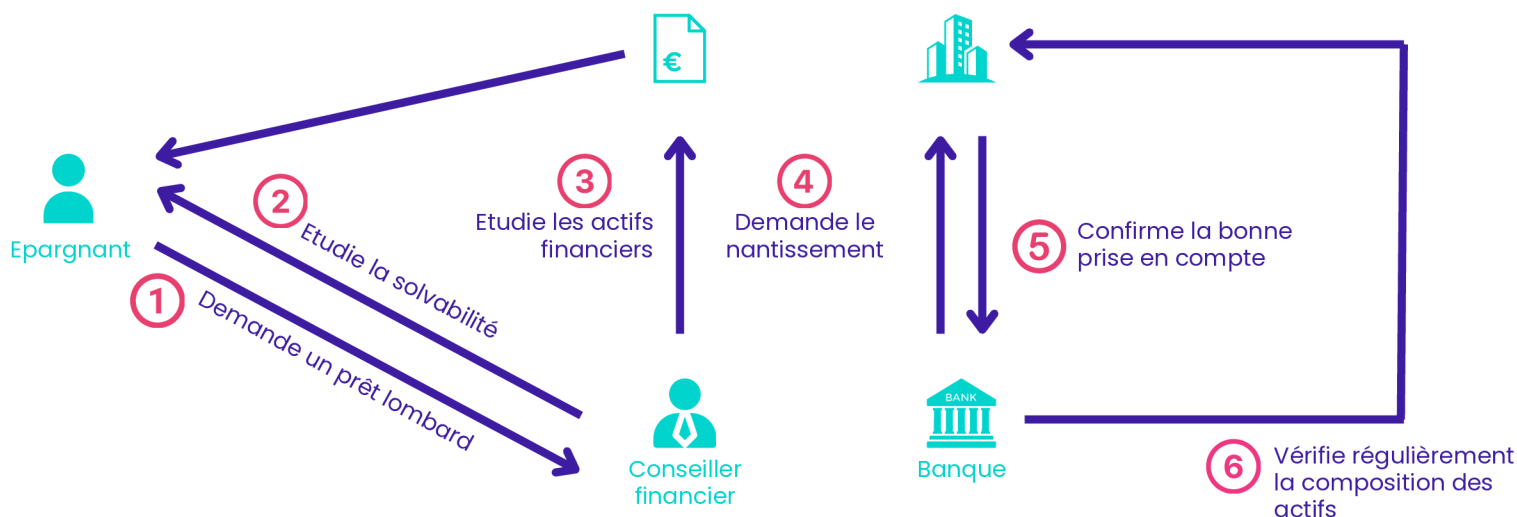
€

Epargnant

2 Etudie la solvabilité

1 Demande un prêt lombard

3 Etudie les actifs financiers

4 Demande le nantissement

5 Confirme la bonne prise en compte

Conseiller financier

BANK

Banque

6 Vérifie régulièrement la composition des actifs